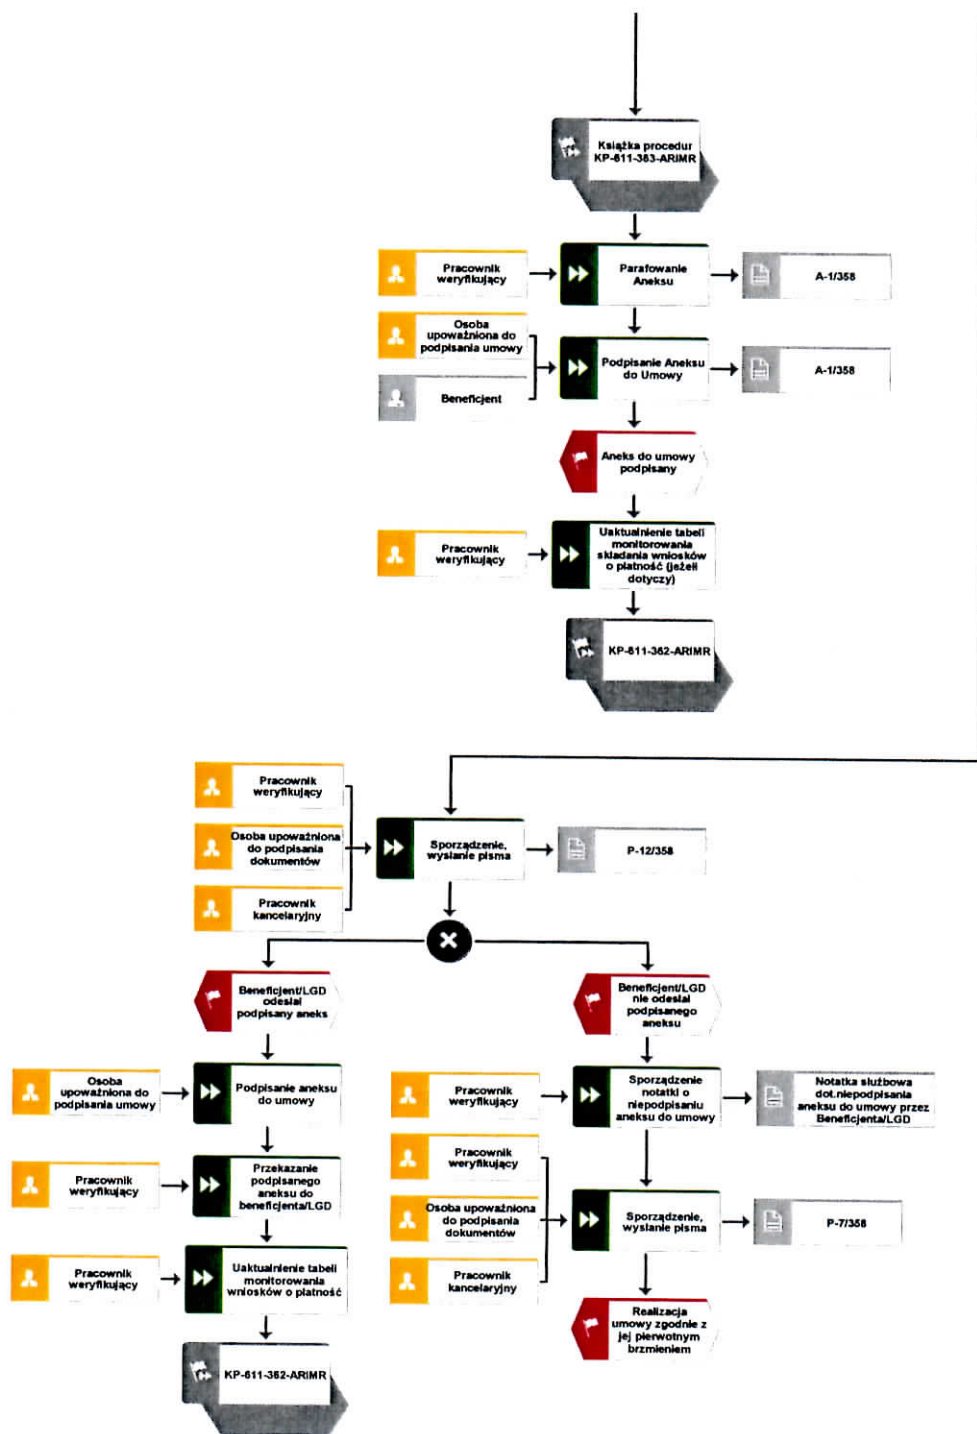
Książka procedur KP-611-383-ARiMR

Pracownik weryfikujący

Parafowanie Aneksu

A-1/358

Osoba upoważniona do podpisania umowy

Beneficjent

Podpisanie Aneksu do Umowy

A-1/358

Aneks do umowy podpisany

Pracownik weryfikujący

Uaktualnienie tabeli monitorowania składania wniosków o płatność (jeżeli dotyczy)

KP-611-362-ARiMR

Pracownik weryfikujący

Osoba upoważniona do podpisania dokumentów

Pracownik kancelaryjny

Sporządzenie, wysłanie pisma

P-12/358

Beneficjent/LGD odesłał podpisany aneks

Beneficjent/LGD nie odesłał podpisanego aneksu

Osoba upoważniona do podpisania umowy

Podpisanie aneksu do umowy

Pracownik weryfikujący

Sporządzenie notatki o niepodpisaniu aneksu do umowy

Notatka służbowa dot.niepodpisania aneksu do umowy przez Beneficjenta/LGD

Pracownik weryfikujący

Przekazanie podpisanego aneksu do beneficjenta/LGD

Pracownik weryfikujący

Osoba upoważniona do podpisania dokumentów

Sporządzenie, wysłanie pisma

P-7/358

Pracownik weryfikujący

Uaktualnienie tabeli monitorowania wniosków o płatność

Pracownik kancelaryjny

Realizacja umowy zgodnie z jej pierwotnym brzmieniem

KP-611-362-ARiMR